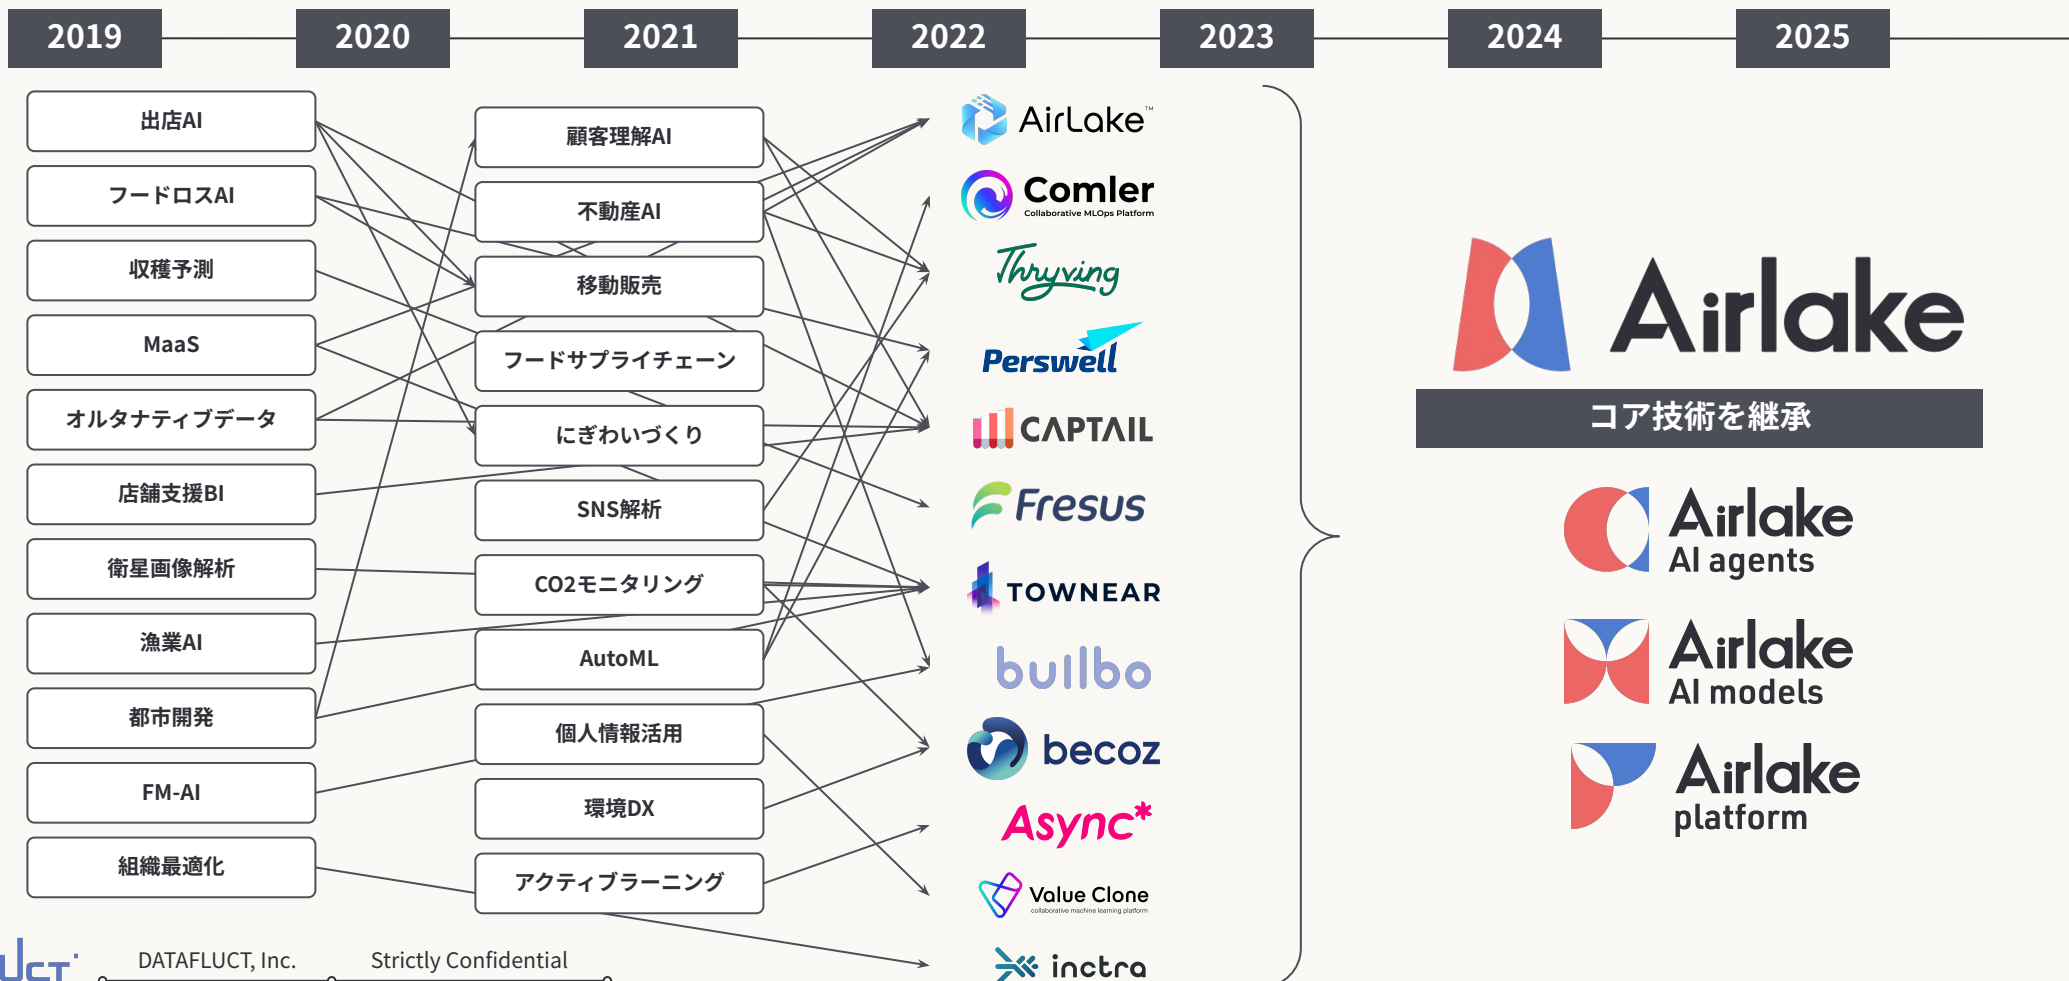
2019
2020
2021
2022
2023
2024
2025

出店AI
フードロスAI
収穫予測
MaaS
オルタナティブデータ
店舗支援BI
衛星画像解析
漁業AI
都市開発
FM-AI
組織最適化

顧客理解AI
不動産AI
移動販売
フードサプライチェーン
にぎわいづくり
SNS解析
CO2モニタリング
AutoML
個人情報活用
環境DX
アクティブラーニング

AirLake™
Comler
Collaborative MLOps Platform
Thryving
Perswell
CAPTAIL
Fresus
TOWNEAR
bullbo
becoz
Async*
Value Clone
collaborative machine learning platform
inctra

Airlake
コア技術を継承
Airlake
AI agents
Airlake
AI models
Airlake
platform

UCT
DATAFLUCT, Inc.
Strictly Confidential